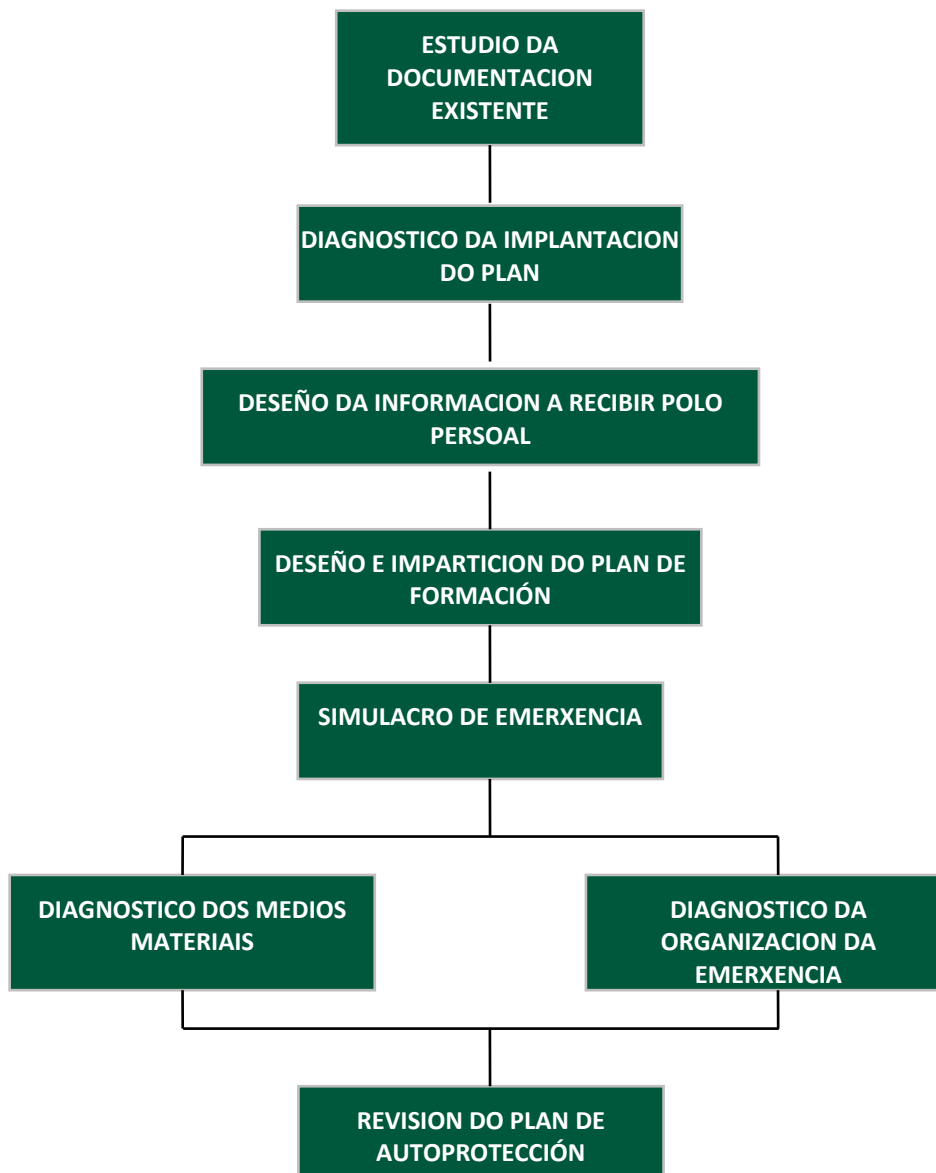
ESTUDIO DA DOCUMENTACION EXISTENTE

DIAGNOSTICO DA IMPLANTACION DO PLAN

DESEÑO DA INFORMACION A RECIBIR POLO PERSOAL

DESEÑO E IMPARTICION DO PLAN DE FORMACIÓN

SIMULACRO DE EMERXENCIA

DIAGNOSTICO DOS MEDIOS MATERIAIS

DIAGNOSTICO DA ORGANIZACION DA EMERXENCIA

REVISION DO PLAN DE AUTOPROTECCIÓN